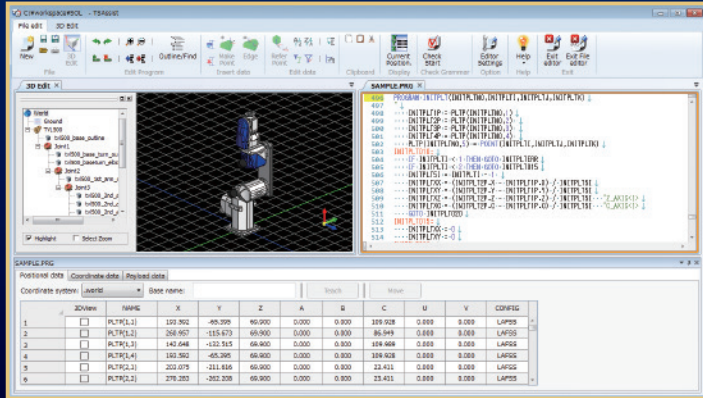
C:\Workspace\SOL - TSAssist

File edit | 3D Edit

New | 3D Edit | Outline/Find | Make Point | Edge | Refer Point | Current Position | Check Start | Editor Settings | Help | Exit editor | Exit File editor

File | Edit Program | Insert data | Edit data | Clipboard | Display | Check Grammar | Option | Help | Exit

3D edit ×

World
Ground
TVL500
tvl500_base_outline
Joint1
tvl500_base_turn_
tvl500_base_turn_elbo
Joint2
tvl500_1st_arm_
Joint3
tvl500_2nd_
tvl500_2nd_
tvl500_2nd_

Highlight | Select Zoom

SAMPLE.PRG ×

496 PROGRAM·INITPLT(INITPLTNO,INITPLTI,INITPLTJ,INITPLTK)
497
498 ···INITPLT1P·=·PLTP(INITPLTNO,1)
499 ···INITPLT2P·=·PLTP(INITPLTNO,2)
500 ···INITPLT3P·=·PLTP(INITPLTNO,3)
501 ···INITPLT4P·=·PLTP(INITPLTNO,4)
502 ···PLTP(INITPLTNO,5)·=·POINT(INITPLTI,INITPLTJ,INITPLTK)
503 INITPLTOO1:
504 ···IF·INITPLTI·<·1·THEN·GOTO·INITPLTOO4
505 ···IF·INITPLTJ·<·2·THEN·GOTO·INITPLTOO5
506 ···INITPLTSI·=·(INITPLTI·-·1)
507 ···INITPLTXX·=·(INITPLT2P.X·-·INITPLT1P.X)·/·INITPLTSI
508 ···INITPLTXY·=·(INITPLT2P.Y·-·INITPLT1P.Y)·/·INITPLTSI
509 ···INITPLTXZ·=·(INITPLT2P.Z·-·INITPLT1P.Z)·/·INITPLTSI···'Z_AXIS(1)
510 ···INITPLTXC·=·(INITPLT2P.C·-·INITPLT1P.C)·/·INITPLTSI···'C_AXIS(1)
511 ···GOTO·INITPLTOO2
512 INITPLTOO4:
513 ···INITPLTXX·=·0
514 ···INITPLTXY·=·0

SAMPLE.PRG

Positional data | Coordinate data | Payload data

Coordinate system: World | Base name: | Teach | Move

| | 3DView | NAME | X | Y | Z | A | B | C | U | V | CONFIG |
|---|---|---|---|---|---|---|---|---|---|---|---|
| 1 | | PLTP(1,1) | 192.592 | -65.395 | 69.900 | 0.000 | 0.000 | 109.928 | 0.000 | 0.000 | LAFSS |
| 2 | | PLTP(1,2) | 269.957 | -115.673 | 69.900 | 0.000 | 0.000 | 86.949 | 0.000 | 0.000 | LAFSS |
| 3 | | PLTP(1,3) | 143.648 | -132.515 | 69.900 | 0.000 | 0.000 | 109.469 | 0.000 | 0.000 | LAFSS |
| 4 | | PLTP(1,4) | 193.592 | -65.395 | 69.900 | 0.000 | 0.000 | 109.928 | 0.000 | 0.000 | LAFSS |
| 5 | | PLTP(2,1) | 202.075 | -211.616 | 69.900 | 0.000 | 0.000 | 23.411 | 0.000 | 0.000 | LAFSS |
| 6 | | PLTP(2,2) | 278.283 | -262.208 | 69.900 | 0.000 | 0.000 | 23.411 | 0.000 | 0.000 | LAFSS |